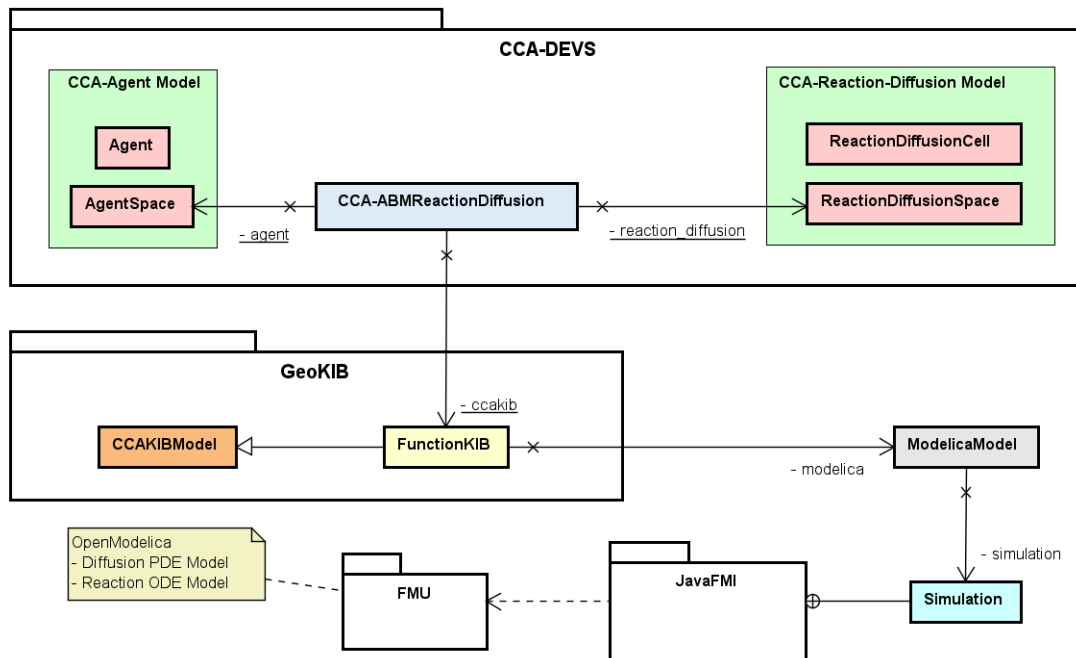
CCA-DEVS

CCA-Agent Model

Agent

AgentSpace

- agent

CCA-ABMReactionDiffusion

- reaction_diffusion

CCA-Reaction-Diffusion Model

ReactionDiffusionCell

ReactionDiffusionSpace

GeoKIB

- ccakib

CCAKIBModel

FunctionKIB

ModelicaModel

- modelica

- simulation

OpenModelica
- Diffusion PDE Model
- Reaction ODE Model

FMU

JavaFMI

Simulation